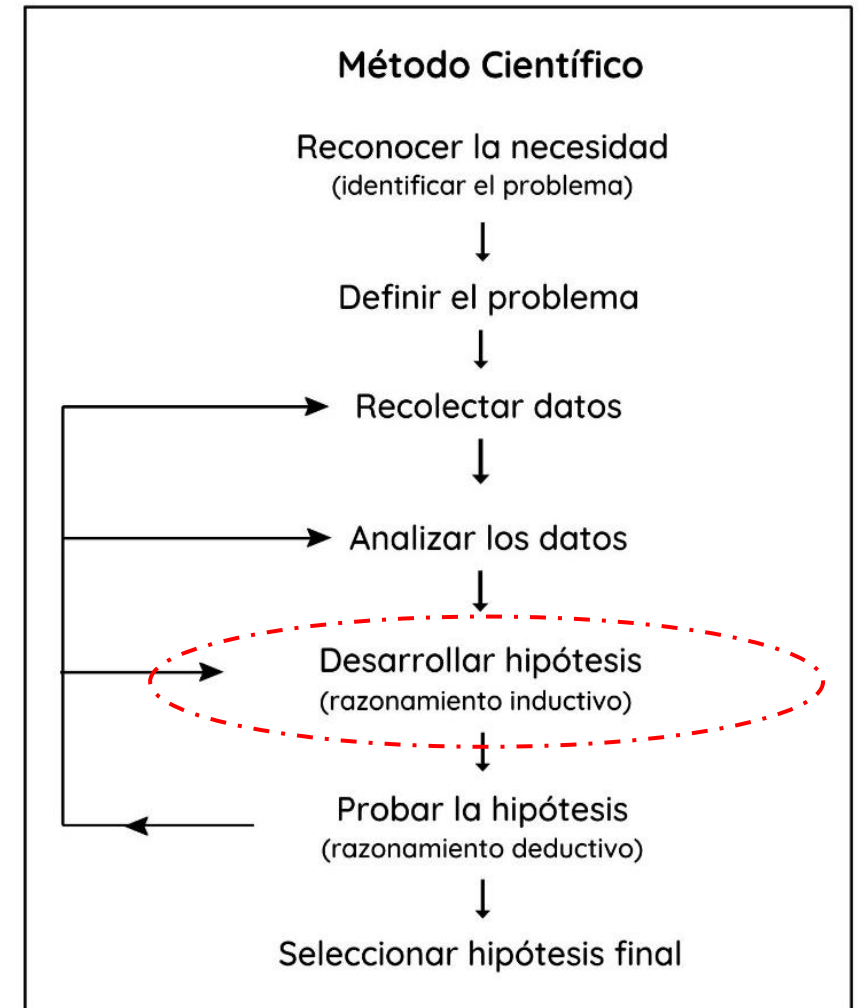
Método Científico

Reconocer la necesidad
(identificar el problema)

Definir el problema

Recolectar datos

Analizar los datos

Desarrollar hipótesis
(razonamiento inductivo)

Probar la hipótesis
(razonamiento deductivo)

Seleccionar hipótesis final